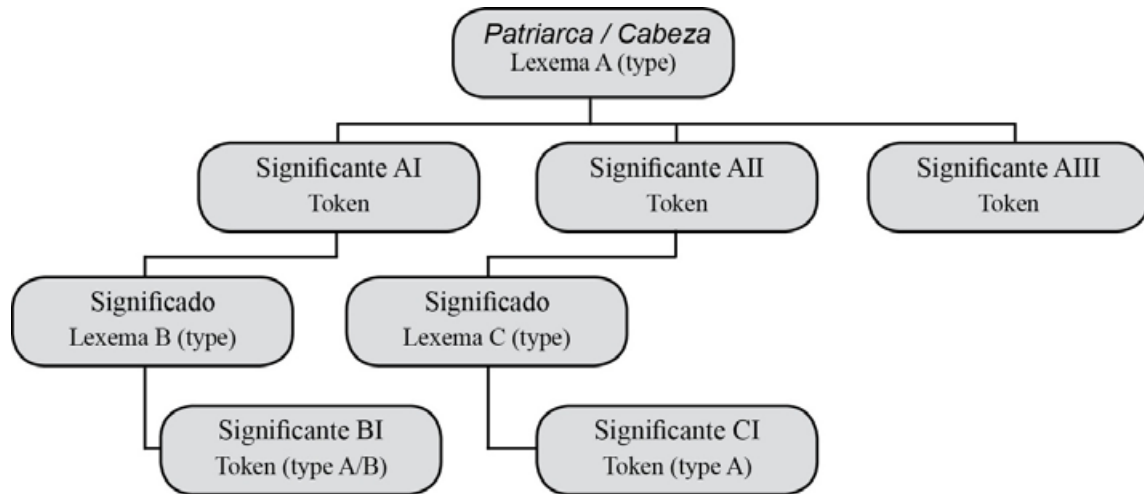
Patriarca / Cabeza
Lexema A (type)

Significante AI
Token

Significante AII
Token

Significante AIII
Token

Significado
Lexema B (type)

Significado
Lexema C (type)

Significante BI
Token (type A/B)

Significante CI
Token (type A)